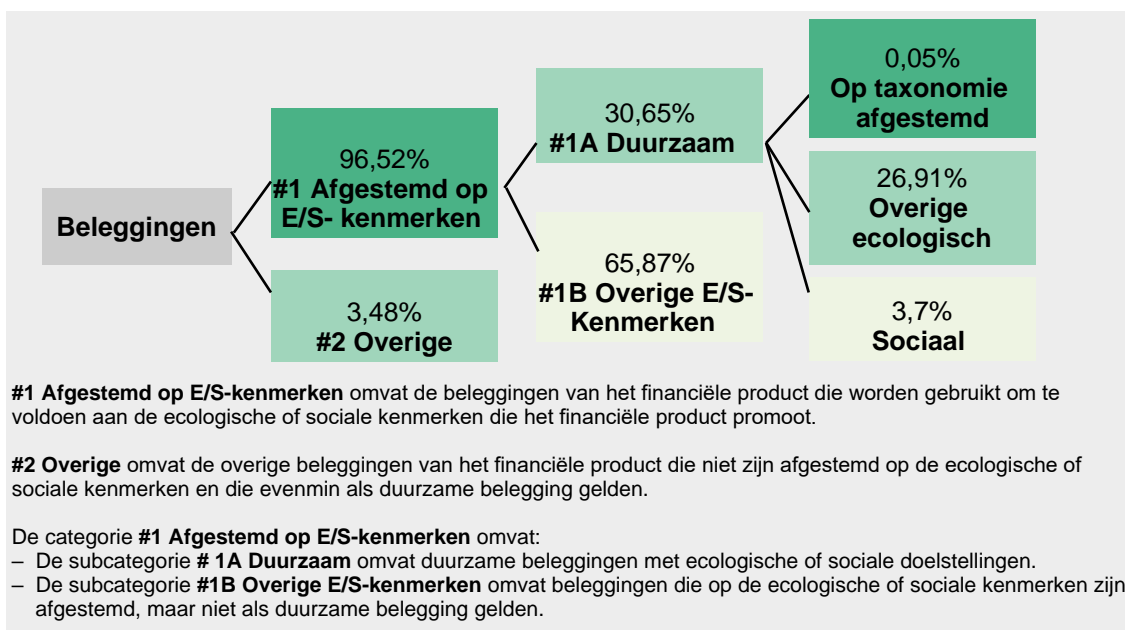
Beleggingen

96,52%
#1 Afgestemd op E/S- kenmerken

3,48%
#2 Overige

30,65%
#1A Duurzaam

65,87%
#1B Overige E/S-Kenmerken

0,05%
Op taxonomie afgestemd

26,91%
Overige ecologisch

3,7%
Sociaal

**#1 Afgestemd op E/S-kenmerken** omvat de beleggingen van het financiële product die worden gebruikt om te voldoen aan de ecologische of sociale kenmerken die het financiële product promoot.

**#2 Overige** omvat de overige beleggingen van het financiële product die niet zijn afgestemd op de ecologische of sociale kenmerken en die evenmin als duurzame belegging gelden.

De categorie **#1 Afgestemd op E/S-kenmerken** omvat:
– De subcategorie **# 1A Duurzaam** omvat duurzame beleggingen met ecologische of sociale doelstellingen.
– De subcategorie **#1B Overige E/S-kenmerken** omvat beleggingen die op de ecologische of sociale kenmerken zijn afgestemd, maar niet als duurzame belegging gelden.